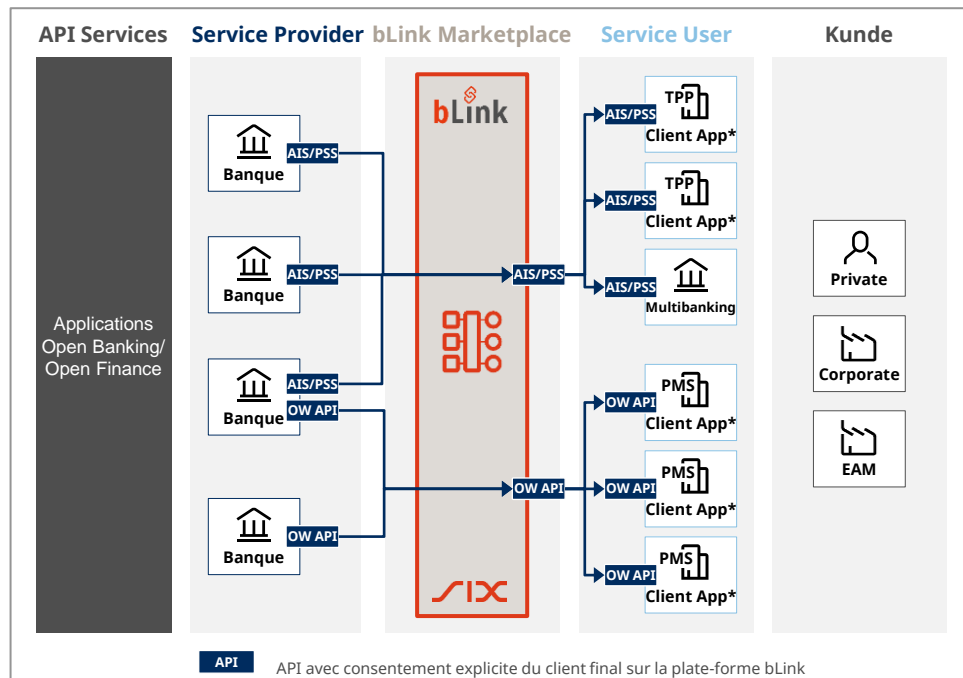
API Services Service Provider bLink Marketplace Service User Kunde

Applications Open Banking/ Open Finance

Banque AIS/PSS

Banque AIS/PSS

Banque AIS/PSS OW API

Banque OW API

bLink

AIS/PSS

OW API

SIX

AIS/PSS TPP Client App*

AIS/PSS TPP Client App*

AIS/PSS Multibanking

OW API PMS Client App*

OW API PMS Client App*

OW API PMS Client App*

Private

Corporate

EAM

API API avec consentement explicite du client final sur la plate-forme bLink